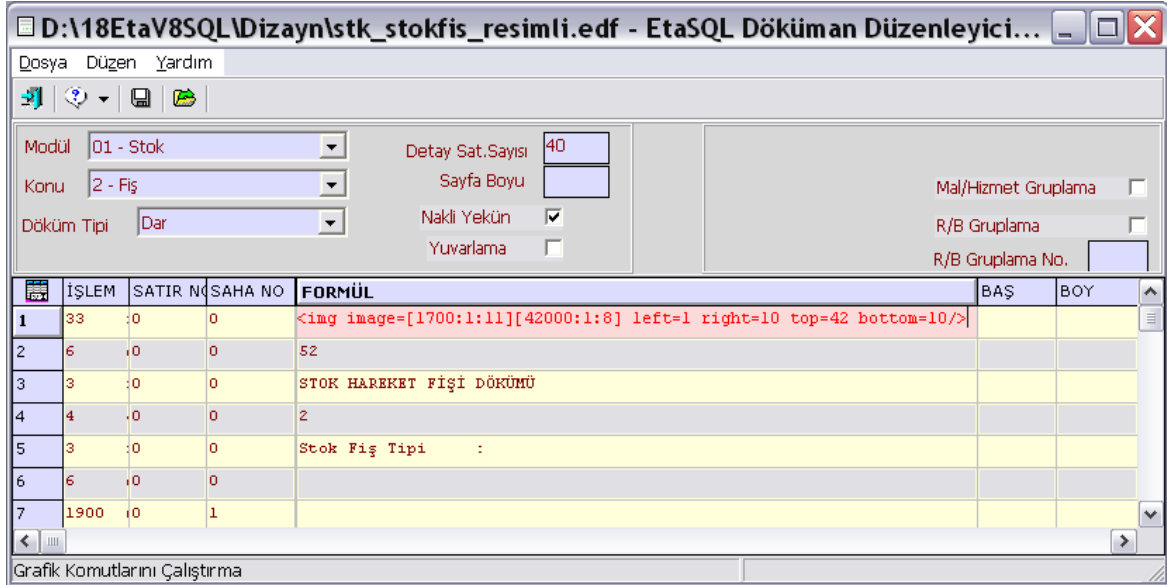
D:\18EtaV8SQL\Dizayn\stk_stokfis_resimli.edf - EtaSQL Döküman Düzenleyici...

Dosya Düzen Yardım

Modül 01 - Stok
Konu 2 - Fiş
Döküm Tipi Dar

Detay Sat.Sayısı 40
Sayfa Boyu
Nakli Yekün
Yuvarlama

Mal/Hizmet Gruplama
R/B Gruplama
R/B Gruplama No.

| | İŞLEM | SATIR N | SAHA NO | FORMÜL | BAŞ | BOY |
|---|---|---|---|---|---|---|
| 1 | 33 | 0 | 0 | <img image=[1700:1:11][42000:1:8] left=1 right=10 top=42 bottom=10/> | | |
| 2 | 6 | 0 | 0 | 52 | | |
| 3 | 3 | 0 | 0 | STOK HAREKET FİŞİ DÖKÜMÜ | | |
| 4 | 4 | 0 | 0 | 2 | | |
| 5 | 3 | 0 | 0 | Stok Fiş Tipi : | | |
| 6 | 6 | 0 | 0 | | | |
| 7 | 1900 | 0 | 1 | | | |

Grafik Komutlarını Çalıştırma